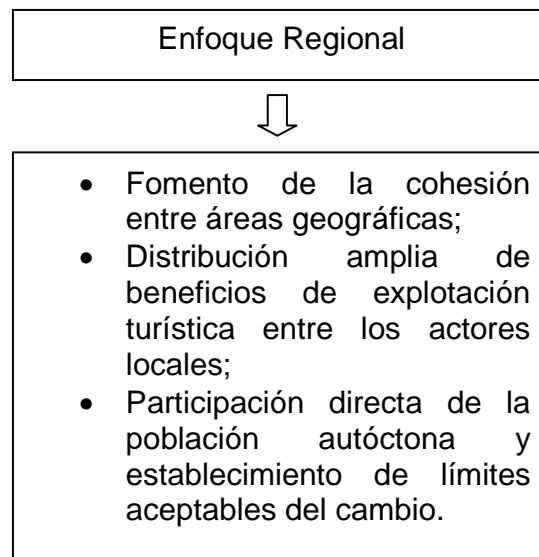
Enfoque Regional

- Fomento de la cohesión entre áreas geográficas;
- Distribución amplia de beneficios de explotación turística entre los actores locales;
- Participación directa de la población autóctona y establecimiento de límites aceptables del cambio.